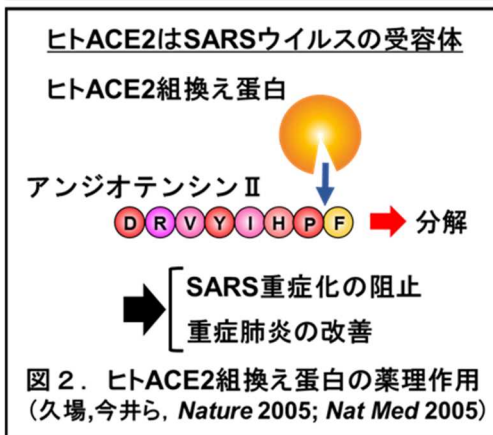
ヒトACE2はSARSウイルスの受容体

ヒトACE2組換え蛋白

アンジオテンシンⅡ

D R V Y I H P F

分解

SARS重症化の阻止
重症肺炎の改善

図２．ヒトACE2組換え蛋白の薬理作用
（久場,今井ら, *Nature* 2005; *Nat Med* 2005）